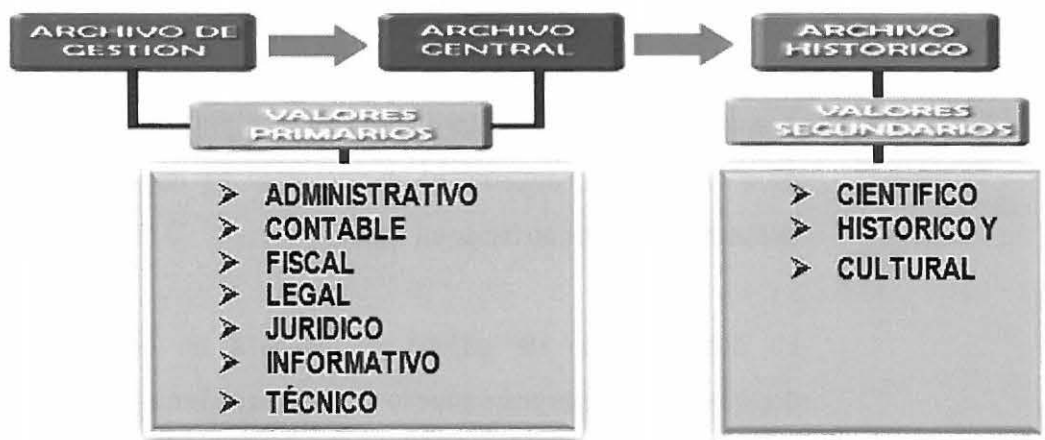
ARCHIVO DE GESTION

ARCHIVO CENTRAL

ARCHIVO HISTORICO

VALORES PRIMARIOS

➢ ADMINISTRATIVO
➢ CONTABLE
➢ FISCAL
➢ LEGAL
➢ JURIDICO
➢ INFORMATIVO
➢ TÉCNICO

VALORES SECUNDARIOS

➢ CIENTIFICO
➢ HISTORICO Y
➢ CULTURAL